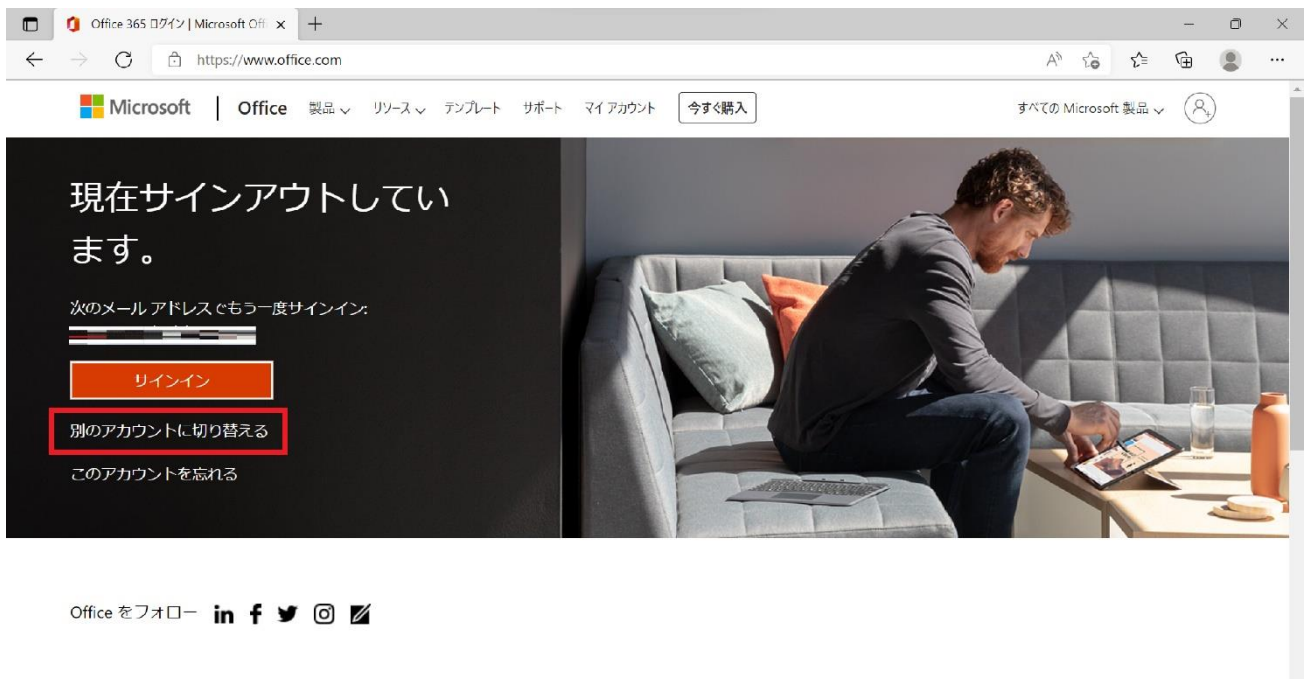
Office 365 ログイン | Microsoft Off ×

https://www.office.com

Microsoft | Office 製品 リソース テンプレート サポート マイ アカウント 今すぐ購入

すべての Microsoft 製品

現在サインアウトしています。

次のメール アドレスでもう一度サインイン:

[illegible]

サインイン

別のアカウントに切り替える

このアカウントを忘れる

Office をフォロー